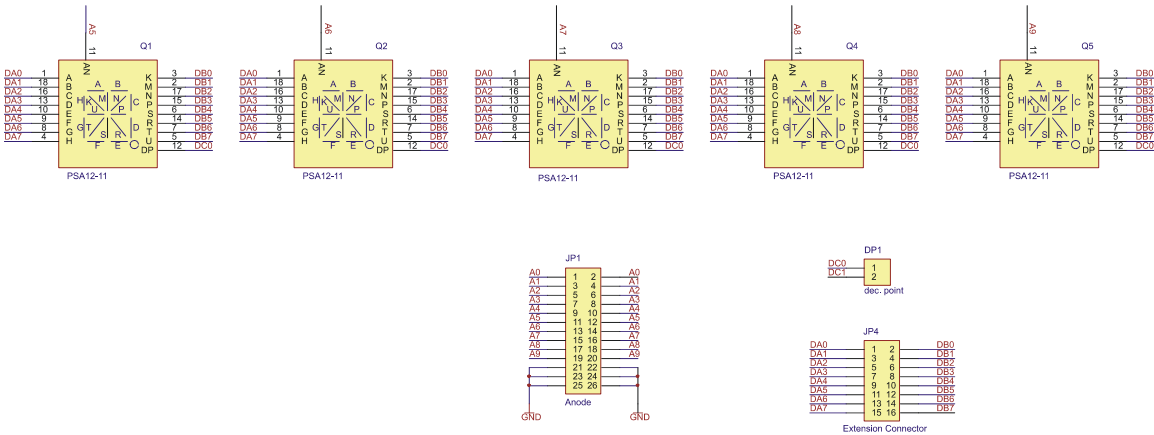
A5
11
AN
Q1
DA0 1
DA1 18
DA2 16
DA3 13
DA4 10
DA5 9
DA6 8
DA7 4
A B C D E F G H
A B
H K M N P C
U
G T S R D
F E
K M N P S R T U DP
3 DB0
2 DB1
17 DB2
15 DB3
6 DB4
14 DB5
7 DB6
5 DB7
12 DC0
PSA12-11

A6
11
AN
Q2
DA0 1
DA1 18
DA2 16
DA3 13
DA4 10
DA5 9
DA6 8
DA7 4
3 DB0
2 DB1
17 DB2
15 DB3
6 DB4
14 DB5
7 DB6
5 DB7
12 DC0
PSA12-11

A7
11
AN
Q3
DA0 1
DA1 18
DA2 16
DA3 13
DA4 10
DA5 9
DA6 8
DA7 4
3 DB0
2 DB1
17 DB2
15 DB3
6 DB4
14 DB5
7 DB6
5 DB7
12 DC0
PSA12-11

A8
11
AN
Q4
DA0 1
DA1 18
DA2 16
DA3 13
DA4 10
DA5 9
DA6 8
DA7 4
3 DB0
2 DB1
17 DB2
15 DB3
6 DB4
14 DB5
7 DB6
5 DB7
12 DC0
PSA12-11

A9
11
AN
Q5
DA0 1
DA1 18
DA2 16
DA3 13
DA4 10
DA5 9
DA6 8
DA7 4
3 DB0
2 DB1
17 DB2
15 DB3
6 DB4
14 DB5
7 DB6
5 DB7
12 DC0
PSA12-11

JP1
A0 1 2 A0
A1 3 4 A1
A2 5 6 A2
A3 7 8 A3
A4 9 10 A4
A5 11 12 A5
A6 13 14 A6
A7 15 16 A7
A8 17 18 A8
A9 19 20 A9
21 22
23 24
25 26
Anode
GND GND

DP1
DC0 1
DC1 2
dec. point

JP4
DA0 1 2 DB0
DA1 3 4 DB1
DA2 5 6 DB2
DA3 7 8 DB3
DA4 9 10 DB4
DA5 11 12 DB5
DA6 13 14 DB6
DA7 15 16 DB7
Extension Connector